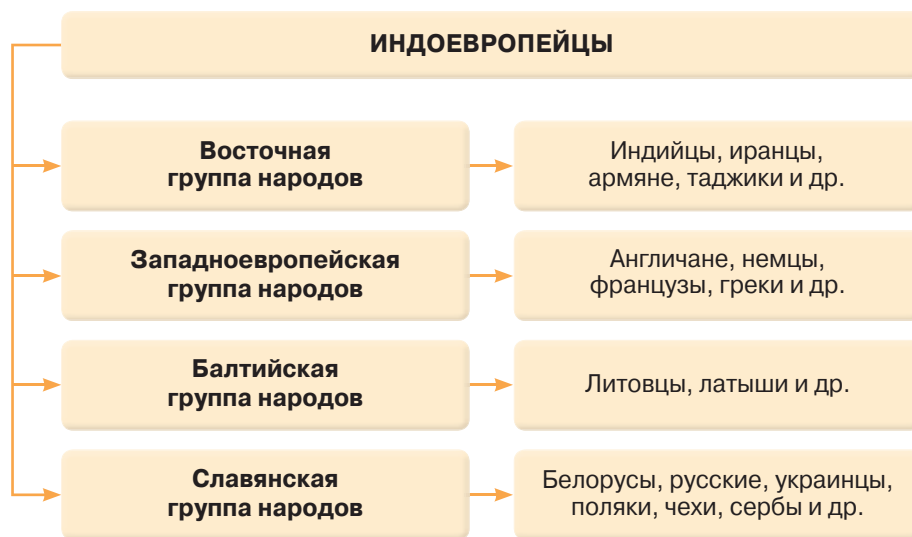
ИНДОЕВРОПЕЙЦЫ

Восточная группа народов

Индийцы, иранцы, армяне, таджики и др.

Западноевропейская группа народов

Англичане, немцы, французы, греки и др.

Балтийская группа народов

Литовцы, латыши и др.

Славянская группа народов

Белорусы, русские, украинцы, поляки, чехи, сербы и др.